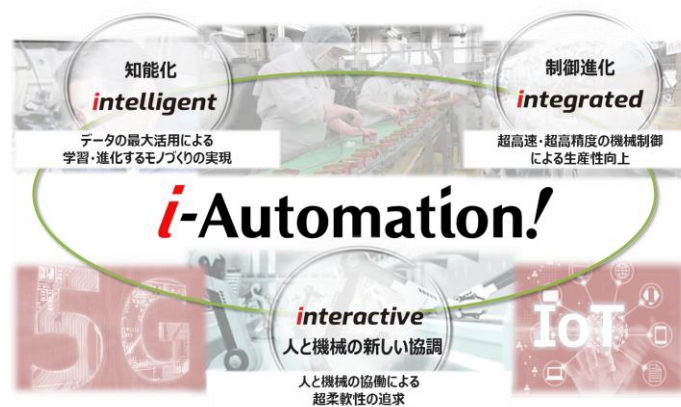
知能化
intelligent

データの最大活用による
学習・進化するモノづくりの実現

制御進化
integrated

超高速・超高精度の機械制御
による生産性向上

i-Automation!

5G

interactive
人と機械の新しい協調

人と機械の協働による
超柔軟性の追求

IoT